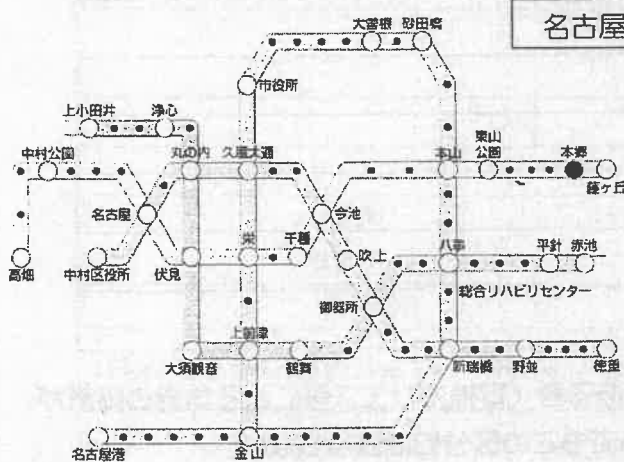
名古屋

大曽根　砂田橋

市役所

上小田井　浄心

中村公園

丸の内　久屋大通

本山

東山公園

本郷

藤ヶ丘

名古屋

今池

栄

千種

吹上

平針　赤池

八事

高畑

中村区役所

伏見

御器所

総合リハビリセンター

上前津

大須観音

鶴舞

新瑞橋

野並

徳重

名古屋港

金山